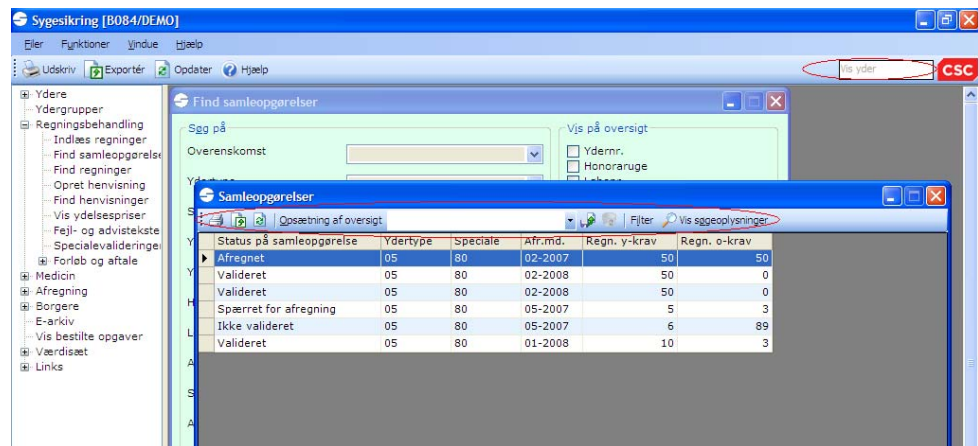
Sygesikring [B084/DEMO]

Filer Funktioner Vindue Hjælp

Udskriv Exportér Opdater Hjælp

Vis yder

CSC

Ydere
Ydergrupper
Regningsbehandling
Indlæs regninger
Find samleopgørelse
Find regninger
Opret henvisning
Find henvisninger
Vis ydelsespriser
Fejl- og advistekste
Specialevalideringer
Forløb og aftale
Medicin
Afregning
Borgere
E-arkiv
Vis bestilte opgaver
Værdisæt
Links

Find samleopgørelser

Søg på

Overenskomst

Ydertype

Vis på oversigt

Ydernr.

Honoraruge

Samleopgørelser

Opsætning af oversigt

Filter

Vis søgeoplysninger

| Status på samleopgørelse | Ydertype | Speciale | Afr.md. | Regn. y-krav | Regn. o-krav |
|---|---|---|---|---|---|
| Afregnet | 05 | 80 | 02-2007 | 50 | 50 |
| Valideret | 05 | 80 | 02-2008 | 50 | 0 |
| Valideret | 05 | 80 | 02-2008 | 50 | 0 |
| Spærret for afregning | 05 | 80 | 05-2007 | 5 | 3 |
| Ikke valideret | 05 | 80 | 05-2007 | 6 | 89 |
| Valideret | 05 | 80 | 01-2008 | 10 | 3 |